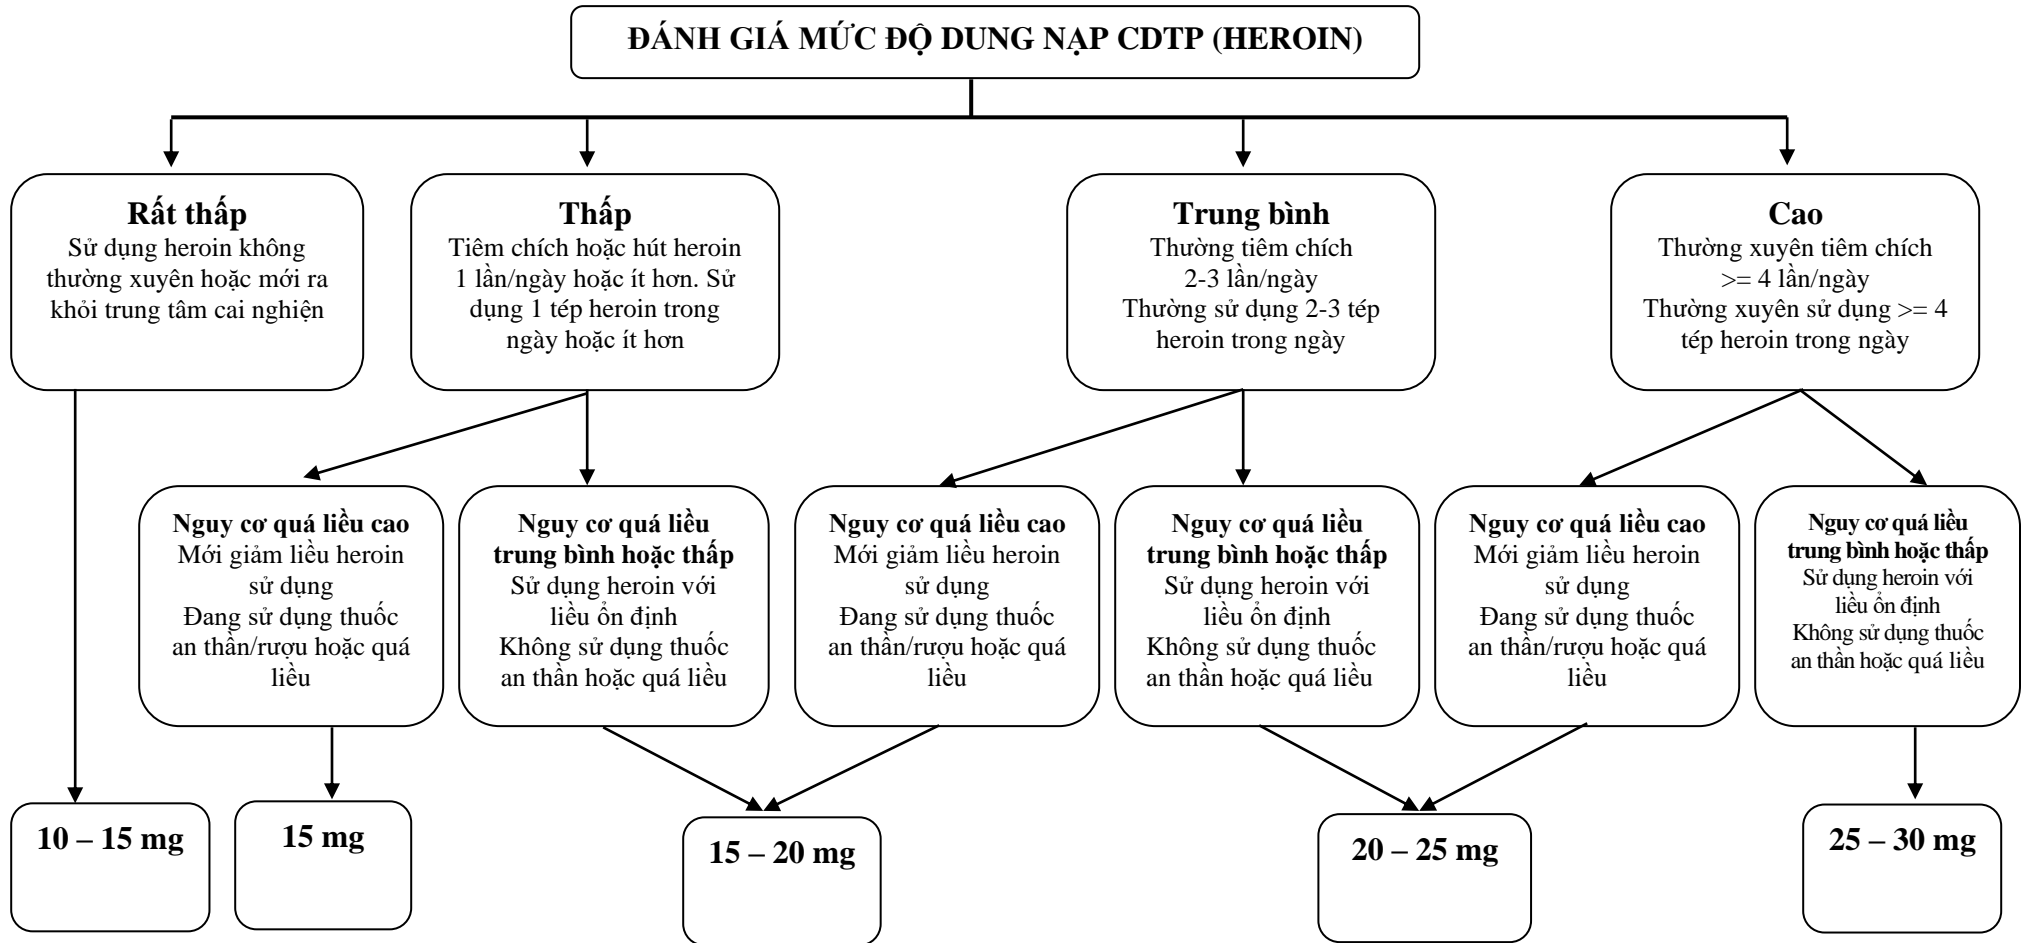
ĐÁNH GIÁ MỨC ĐỘ DUNG NẠP CDTP (HEROIN)

Rất thấp
Sử dụng heroin không thường xuyên hoặc mới ra khỏi trung tâm cai nghiện

Thấp
Tiêm chích hoặc hút heroin 1 lần/ngày hoặc ít hơn. Sử dụng 1 tép heroin trong ngày hoặc ít hơn

Trung bình
Thường tiêm chích 2-3 lần/ngày
Thường sử dụng 2-3 tép heroin trong ngày

Cao
Thường xuyên tiêm chích >= 4 lần/ngày
Thường xuyên sử dụng >= 4 tép heroin trong ngày

Nguy cơ quá liều cao
Mới giảm liều heroin sử dụng
Đang sử dụng thuốc an thần/rượu hoặc quá liều

Nguy cơ quá liều trung bình hoặc thấp
Sử dụng heroin với liều ổn định
Không sử dụng thuốc an thần hoặc quá liều

Nguy cơ quá liều cao
Mới giảm liều heroin sử dụng
Đang sử dụng thuốc an thần/rượu hoặc quá liều

Nguy cơ quá liều trung bình hoặc thấp
Sử dụng heroin với liều ổn định
Không sử dụng thuốc an thần hoặc quá liều

Nguy cơ quá liều cao
Mới giảm liều heroin sử dụng
Đang sử dụng thuốc an thần/rượu hoặc quá liều

Nguy cơ quá liều trung bình hoặc thấp
Sử dụng heroin với liều ổn định
Không sử dụng thuốc an thần hoặc quá liều

10 – 15 mg

15 mg

15 – 20 mg

20 – 25 mg

25 – 30 mg